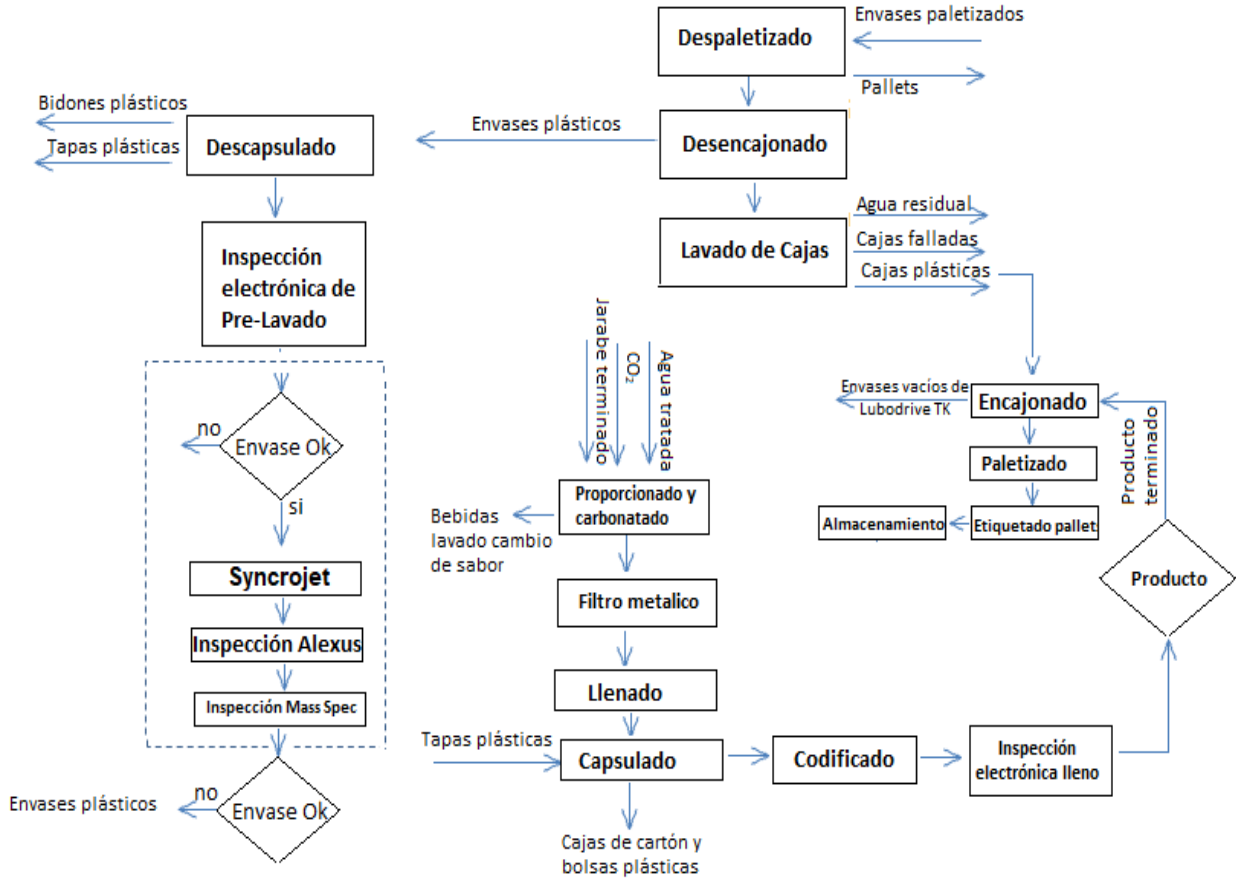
Despaletizado

Envases paletizados

Pallets

Bidones plásticos

Tapas plásticas

Descapsulado

Envases plásticos

Desencajonado

Inspección electrónica de Pre-Lavado

Lavado de Cajas

Agua residual

Cajas falladas

Cajas plásticas

Jarabe terminado

$CO_2$

Agua tratada

no

Envase Ok

si

Envases vacíos de Lubodrive TK

Encajonado

Producto terminado

Paletizado

Almacenamiento

Etiquetado pallet

Proporcionado y carbonatado

Bebidas lavado cambio de sabor

Producto

Syncrojet

Filtro metalico

Inspección Alexus

Inspección Mass Spec

Llenado

Tapas plásticas

Capsulado

Codificado

Inspección electrónica lleno

Envases plásticos

no

Envase Ok

Cajas de cartón y bolsas plásticas